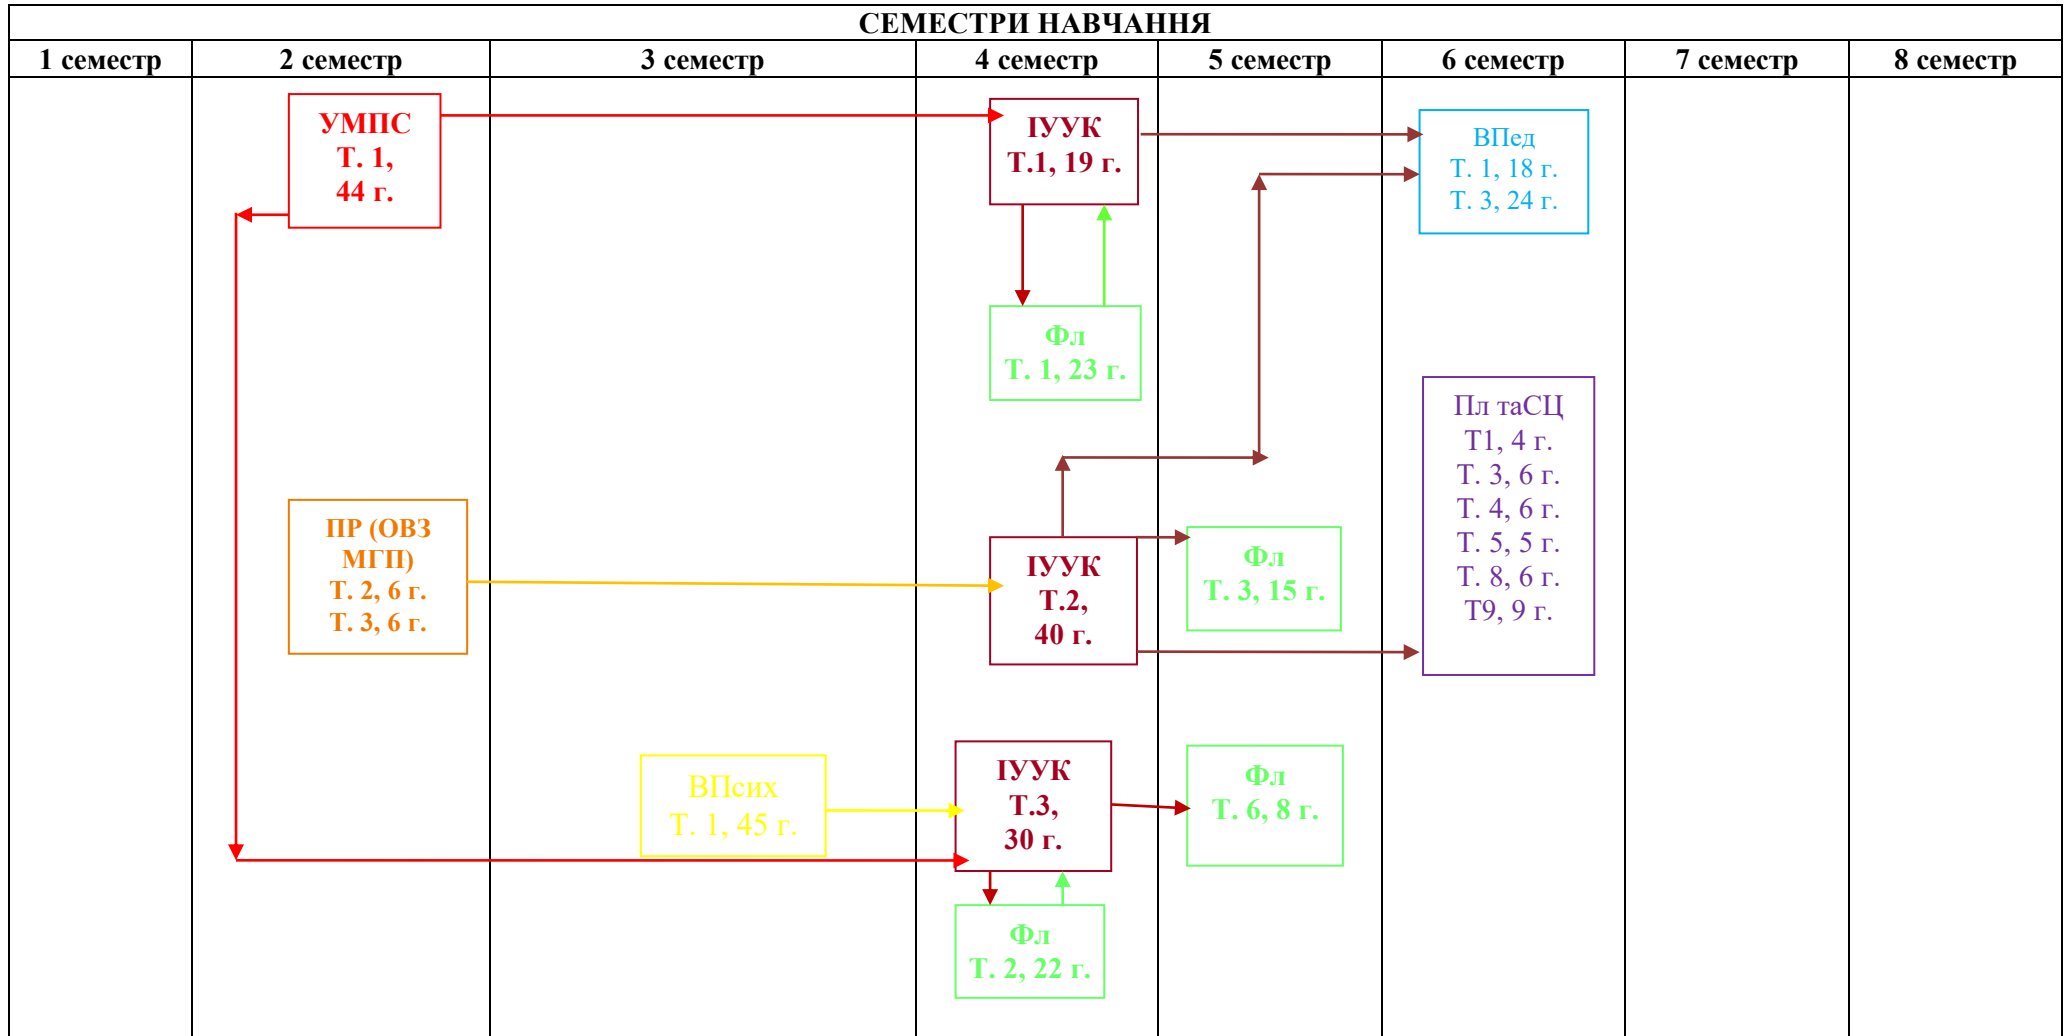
СЕМЕСТРИ НАВЧАННЯ

| 1 семестр | 2 семестр | 3 семестр | 4 семестр | 5 семестр | 6 семестр | 7 семестр | 8 семестр |
|---|---|---|---|---|---|---|---|

УМПС
Т. 1,
44 г.

ІУУК
Т.1, 19 г.

ВПед
Т. 1, 18 г.
Т. 3, 24 г.

Фл
Т. 1, 23 г.

Пл таСЦ
Т1, 4 г.
Т. 3, 6 г.
Т. 4, 6 г.
Т. 5, 5 г.
Т. 8, 6 г.
Т9, 9 г.

ПР (ОВЗ МГП)
Т. 2, 6 г.
Т. 3, 6 г.

ІУУК
Т.2,
40 г.

Фл
Т. 3, 15 г.

ВПсих
Т. 1, 45 г.

ІУУК
Т.3,
30 г.

Фл
Т. 6, 8 г.

Фл
Т. 2, 22 г.